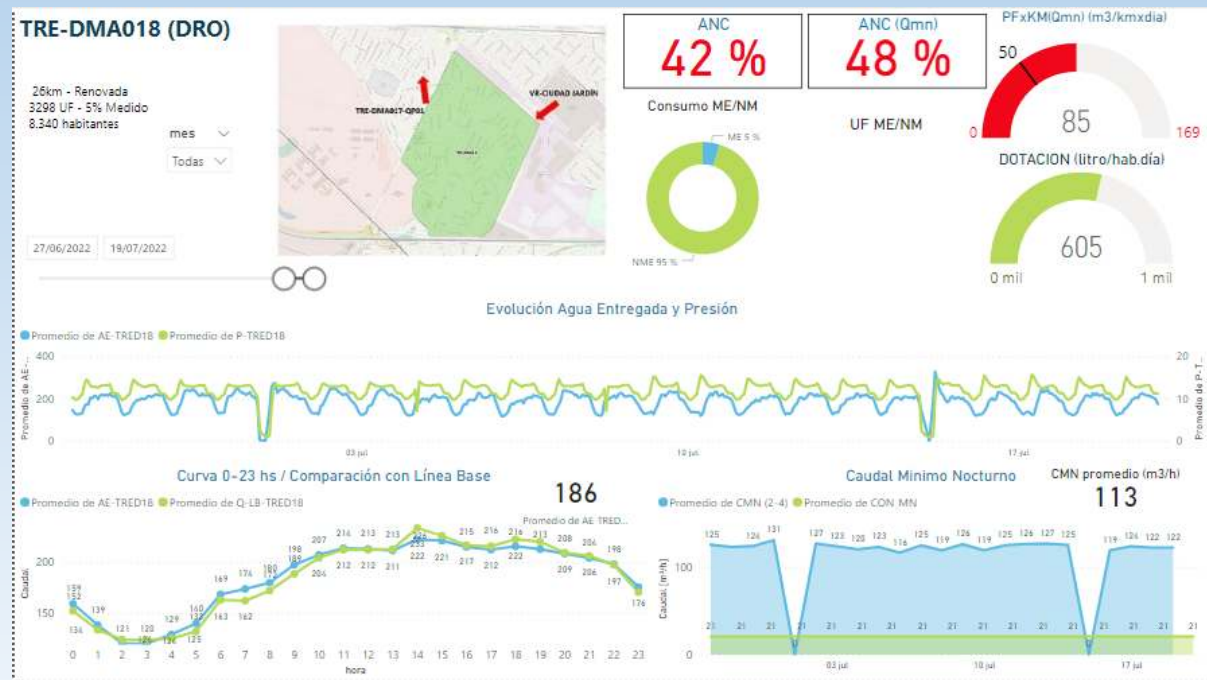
TRE-DMA018 (DRO)

26km - Renovada
3298 UF - 5% Medido
8.340 habitantes

mes
Todas

27/06/2022 19/07/2022

TRE-DMA017-QP01
VR-CIUDAD JARDÍN

ANC
42 %

ANC (Qmn)
48 %

PFxKM(Qmn) (m3/kmxdia)
50
0 85 169

Consumo ME/NM
ME 5 %
NME 95 %

UF ME/NM

DOTACION (litro/hab.día)
605
0 mil 1 mil

Evolución Agua Entregada y Presión
Promedio de AE-TRED18 Promedio de P-TRED18
400
200
0
Promedio de AE-...
20
10
0
Promedio de P-T...
03 jul 10 jul 17 jul

Curva 0-23 hs / Comparación con Línea Base
Promedio de AE-TRED18 Promedio de Q-LB-TRED18
186
Promedio de AE TRED...
Caudal
200
150
159 152 136 139 121 120 126 129 125 160 169 163 176 162 180 198 207 204 216 212 213 212 213 211 233 222 221 215 217 216 212 218 222 220 208 209 206 206 198 197 176
0 1 2 3 4 5 6 7 8 9 10 11 12 13 14 15 16 17 18 19 20 21 22 23
hora

Caudal Mínimo Nocturno
CMN promedio (m3/h)
113
Promedio de CMN (2-4) Promedio de CON MN
Caudal (m3/h)
100
0
125 126 131 127 123 120 123 116 125 119 126 119 125 126 127 125 119 126 122 122
21
03 jul 10 jul 17 jul